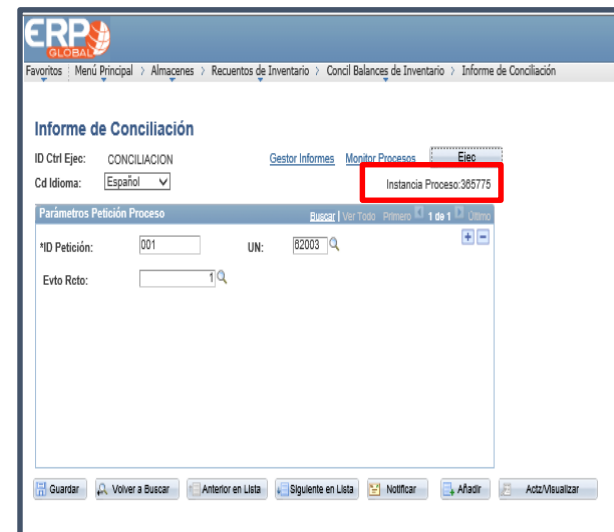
ERP GLOBAL

Favoritos | Menú Principal > Almacenes > Recuentos de Inventario > Concil Balances de Inventario > Informe de Conciliación

Informe de Conciliación

ID Ctrl Ejec: CONCILIACION

Gestor Informes Monitor Procesos Ejec

Cd Idioma: Español

Instancia Proceso:365775

Parámetros Petición Proceso

Buscar | Ver Todo Primero 1 de 1 Último

*ID Petición: 001

UN: 82003

Evto Rcto: 1

Guardar Volver a Buscar Anterior en Lista Siguiente en Lista Notificar Añadir Actz/Visualizar